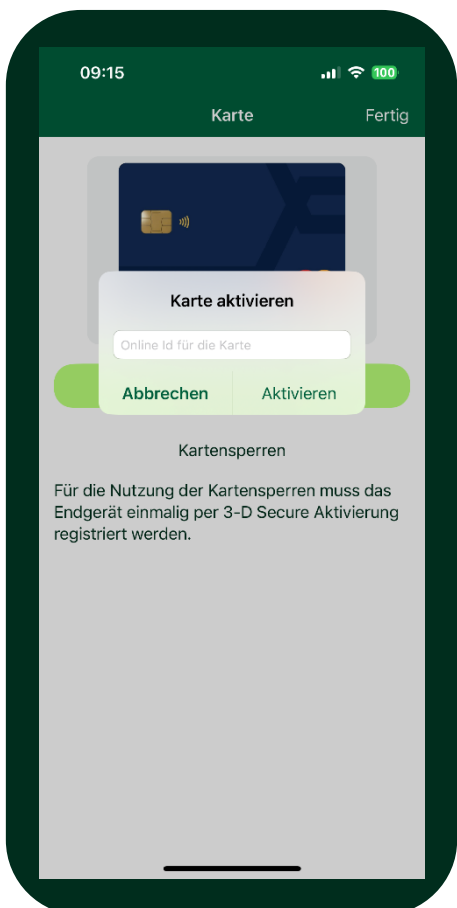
09:15

100

Karte

Fertig

Karte aktivieren

Online Id für die Karte

Abbrechen

Aktivieren

Kartensperren

Für die Nutzung der Kartensperren muss das Endgerät einmalig per 3-D Secure Aktivierung registriert werden.